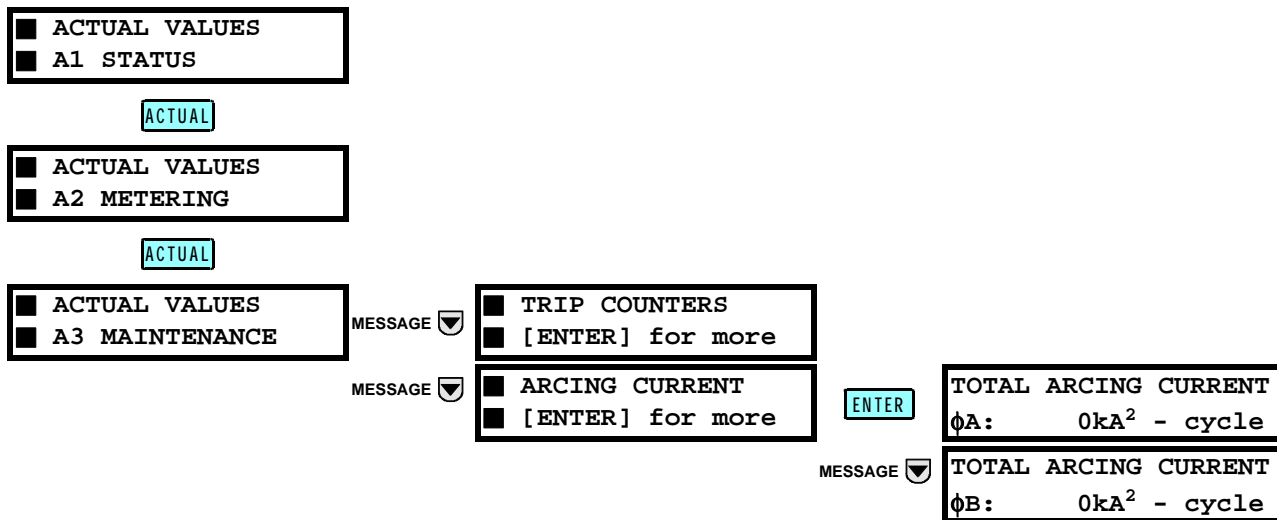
■ ACTUAL VALUES
■ A1 STATUS

ACTUAL

■ ACTUAL VALUES
■ A2 METERING

ACTUAL

■ ACTUAL VALUES
■ A3 MAINTENANCE

MESSAGE

■ TRIP COUNTERS
■ [ENTER] for more

MESSAGE

■ ARCING CURRENT
■ [ENTER] for more

ENTER

TOTAL ARCING CURRENT
ϕA: 0kA$^2$ - cycle

MESSAGE

TOTAL ARCING CURRENT
ϕB: 0kA$^2$ - cycle